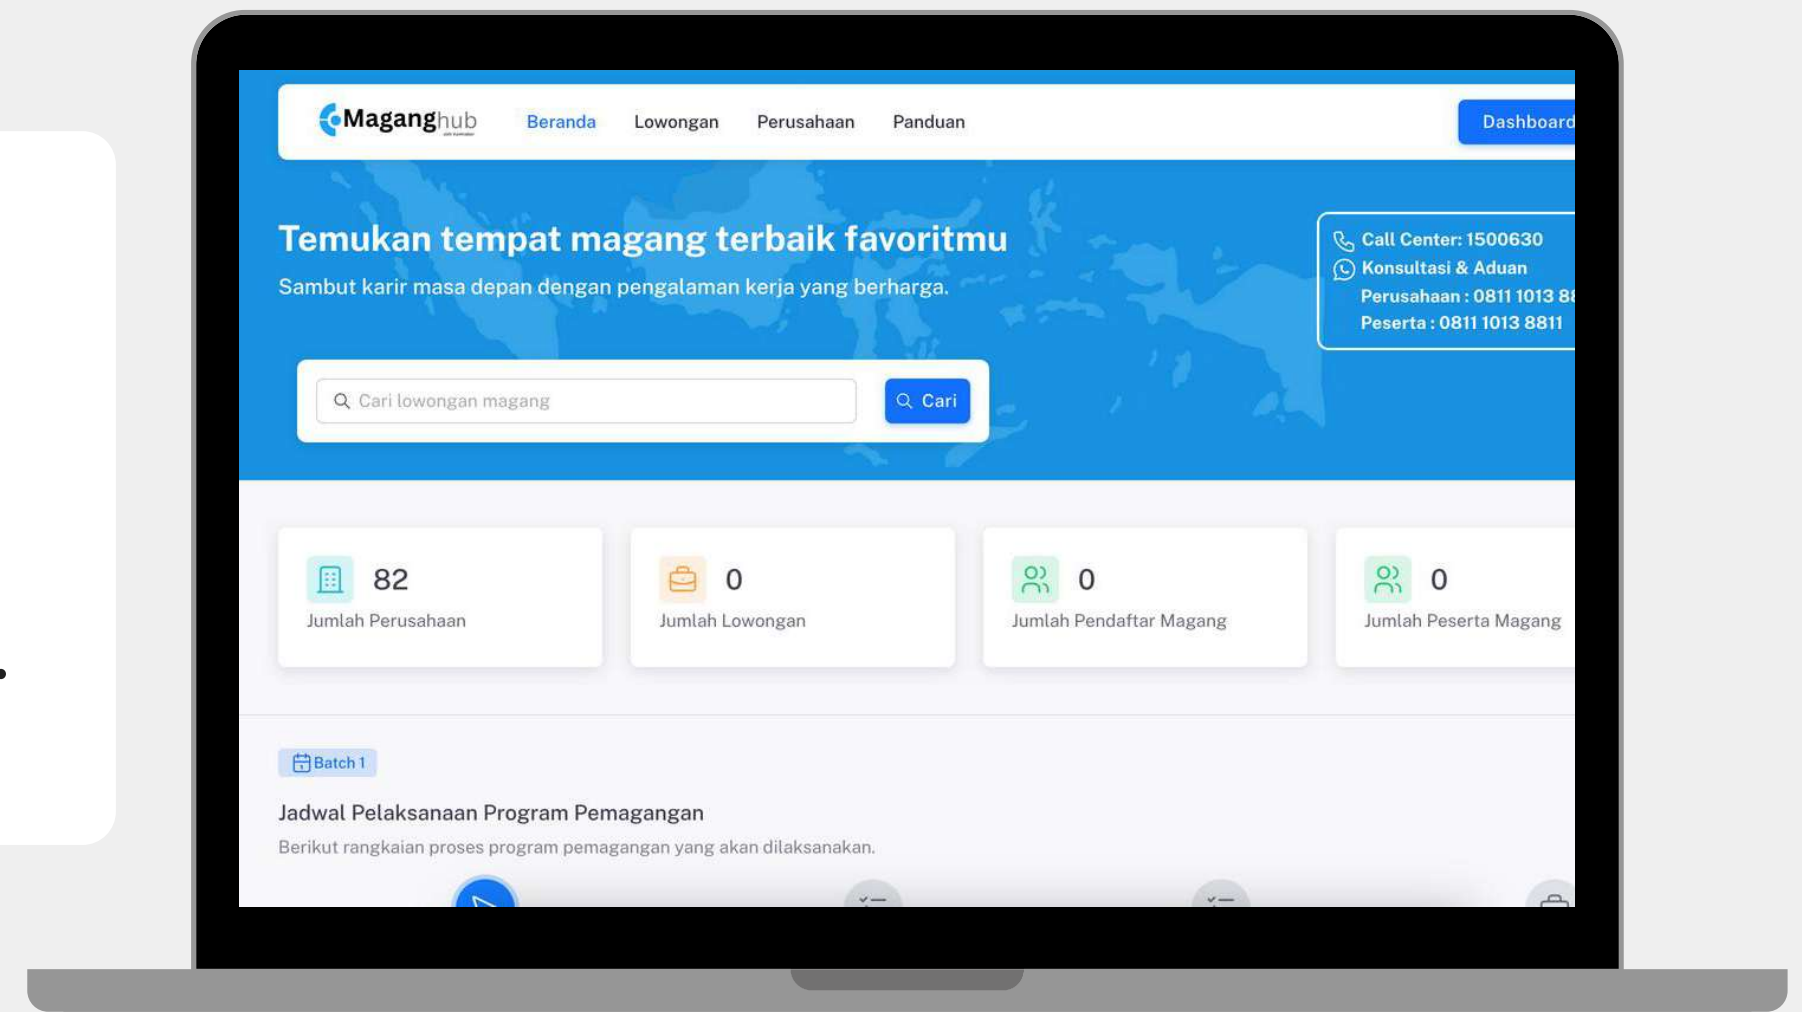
Maganghub

Beranda Lowongan Perusahaan Panduan

Dashboard

Temukan tempat magang terbaik favoritmu

Sambut karir masa depan dengan pengalaman kerja yang berharga.

Call Center: 1500630
Konsultasi & Aduan
Perusahaan : 0811 1013 8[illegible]
Peserta : 0811 1013 8811

Cari lowongan magang

Cari

82
Jumlah Perusahaan

0
Jumlah Lowongan

0
Jumlah Pendaftar Magang

0
Jumlah Peserta Magang

Batch 1

Jadwal Pelaksanaan Program Pemagangan

Berikut rangkaian proses program pemagangan yang akan dilaksanakan.